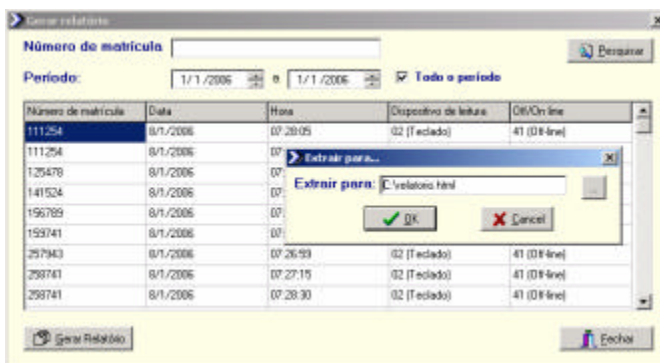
Gerar relatório

Número de matrícula

Pesquisar

Período: 1/ 1 /2006 a 1/ 1 /2006 Todo o período

| Número de matrícula | Data | Hora | Dispositivo de leitura | Off/On line |
|---|---|---|---|---|
| 111254 | 8/1/2006 | 07:28:05 | 02 (Teclado) | 41 (Off-line) |
| 111254 | 8/1/2006 | 07 | | |
| 125478 | 8/1/2006 | 07 | | |
| 141524 | 8/1/2006 | 07 | | |
| 156789 | 8/1/2006 | 07 | | |
| 159741 | 8/1/2006 | 07 | | |
| 257943 | 8/1/2006 | 07:26:59 | 02 (Teclado) | 41 (Off-line) |
| 258741 | 8/1/2006 | 07:27:15 | 02 (Teclado) | 41 (Off-line) |
| 258741 | 8/1/2006 | 07:28:30 | 02 (Teclado) | 41 (Off-line) |

Extrair para...

Extrair para: C:\relatorio.html

OK

Cancel

Gerar Relatório

Fechar